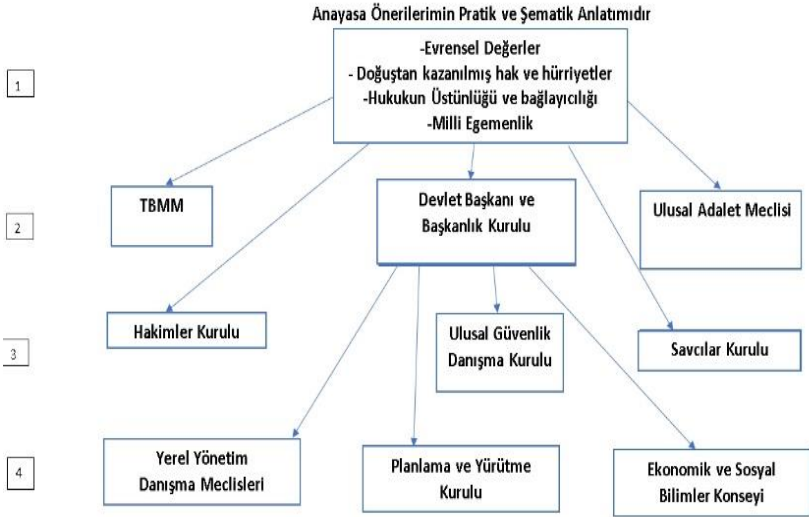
Anayasa Önerilerimin Pratik ve Şematik Anlatımıdır

1

-Evrensel Değerler
- Doğuştan kazanılmış hak ve hürriyetler
-Hukukun Üstünlüğü ve bağlayıcılığı
-Milli Egemenlik

2

TBMM

Devlet Başkanı ve Başkanlık Kurulu

Ulusal Adalet Meclisi

3

Hakimler Kurulu

Ulusal Güvenlik Danışma Kurulu

Savcılar Kurulu

4

Yerel Yönetim Danışma Meclisleri

Planlama ve Yürütme Kurulu

Ekonomik ve Sosyal Bilimler Konseyi